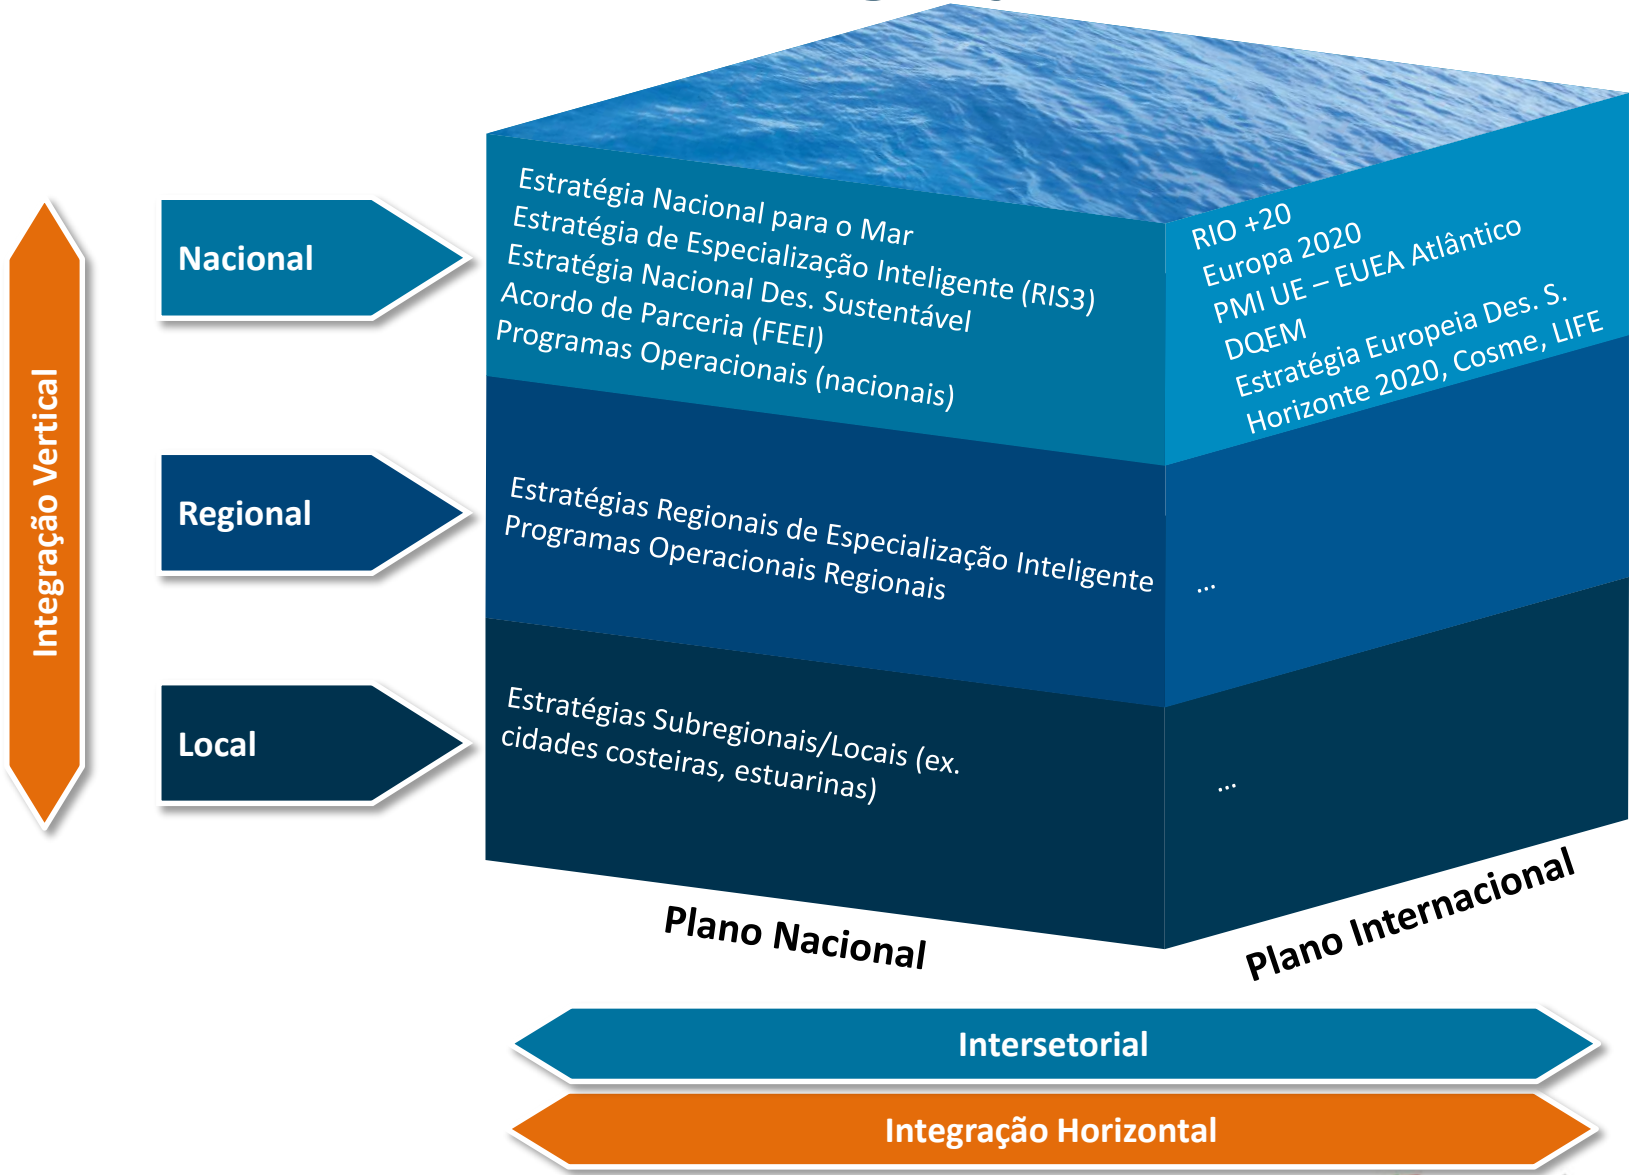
Integração Vertical

Nacional

Regional

Local

Estratégia Nacional para o Mar
Estratégia de Especialização Inteligente (RIS3)
Estratégia Nacional Des. Sustentável
Acordo de Parceria (FEEI)
Programas Operacionais (nacionais)

RIO +20
Europa 2020
PMI UE – EUEA Atlântico
DQEM
Estratégia Europeia Des. S.
Horizonte 2020, Cosme, LIFE

Estratégias Regionais de Especialização Inteligente
Programas Operacionais Regionais

...

Estratégias Subregionais/Locais (ex. cidades costeiras, estuarinas)

...

Plano Nacional

Plano Internacional

Intersetorial

Integração Horizontal